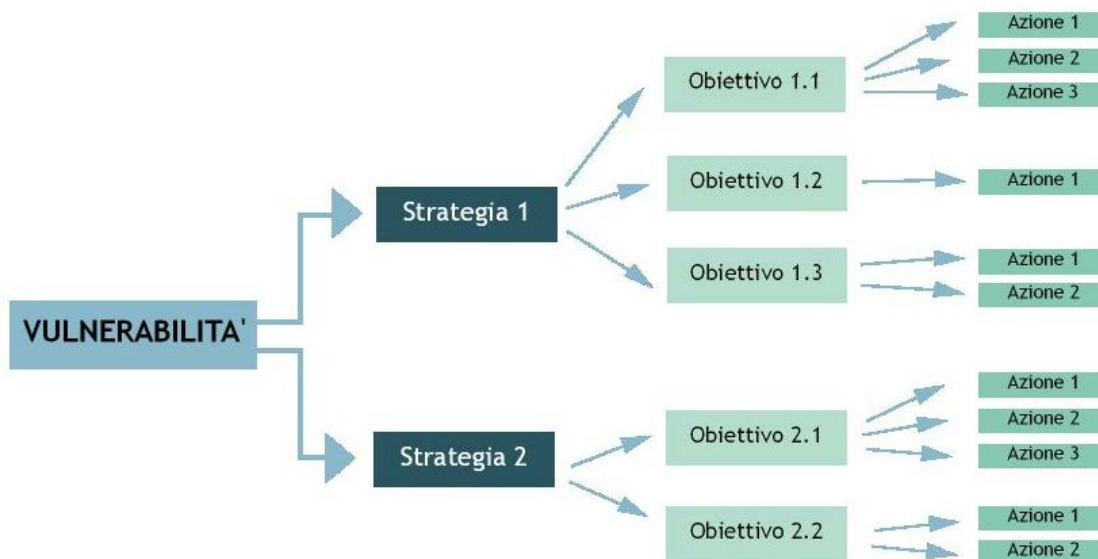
VULNERABILITA'

Strategia 1

Obiettivo 1.1

Azione 1
Azione 2
Azione 3

Obiettivo 1.2

Azione 1

Obiettivo 1.3

Azione 1
Azione 2

Strategia 2

Obiettivo 2.1

Azione 1
Azione 2
Azione 3

Obiettivo 2.2

Azione 1
Azione 2